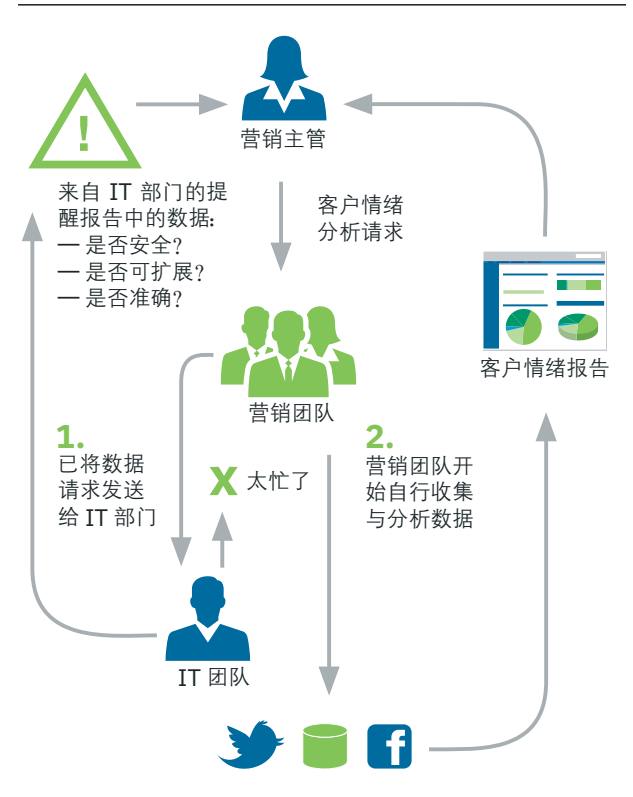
!

营销主管

来自 IT 部门的提醒报告中的数据:
一 是否安全?
一 是否可扩展?
一 是否准确?

客户情绪分析请求

营销团队

客户情绪报告

1.
已将数据请求发送给 IT 部门

X 太忙了

2.
营销团队开始自行收集与分析数据

IT 团队

f